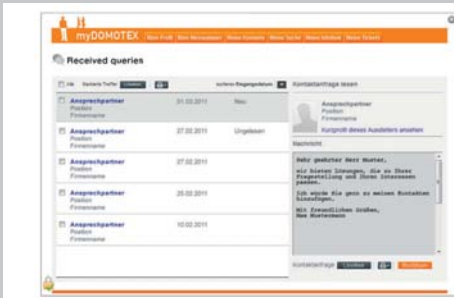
myDOMOTEX Mein Profil Mein Messeplaner Meine Kontakte Meine Suche Meine Inbox Meine Tickets

Received queries

Alle Markierte Treffer Löschen

sortieren Eingangsdatum

Ansprechpartner
Position
Firmenname
01.03.2011 Neu

Ansprechpartner
Position
Firmenname
27.02.2011 Ungelesen

Ansprechpartner
Position
Firmenname
27.02.2011

Ansprechpartner
Position
Firmenname
26.02.2011

Ansprechpartner
Position
Firmenname
10.02.2011

Kontaktanfrage lesen

Ansprechpartner
Position
Firmenname
Kurzprofil dieses Ausstellers ansehen

Nachricht

Sehr geehrter Herr Muster,

wir bieten Lösungen, die zu Ihrer Fragestellung und Ihren Interessen passen.

Ich würde Sie gern zu meinen Kontakten hinzufügen.

Mit freundlichen Grüßen,
Max Mustermann

Kontaktanfrage Löschen Annehmen